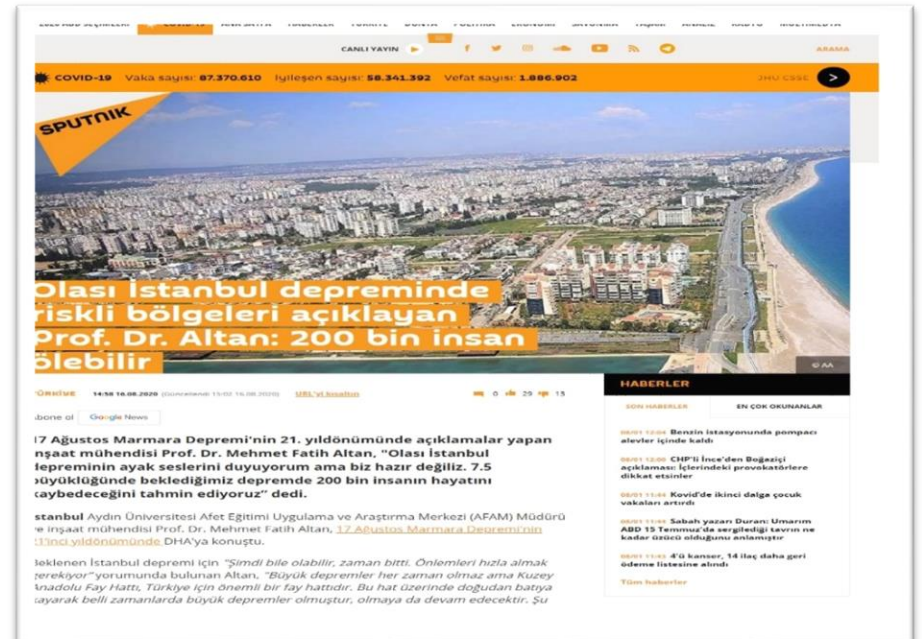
2020 ABD SEÇİMLERİ COVID-19 İKİNCİ DALGA TAKVİM TÜRKİYE DÜNYA POLİTİKA EKONOMİ SAVUNMA YAŞAM RÖPORTAJ MULTİMEDYA

CANLI YAYIN

ARAMA

COVID-19 Vaka sayısı: 87.370.610 İyileşen sayısı: 58.341.392 Vefat sayısı: 1.886.902 JHU CSSE

SPUTNIK

Olası İstanbul depreminde riskli bölgeleri açıklayan Prof. Dr. Altan: 200 bin insan ölebilir

© AA

TÜRKİYE 14:58 16.08.2020 (güncellendi: 15:02 16.08.2020) URL'yi kısaltın 0 29 15

Abone ol Google News

17 Ağustos Marmara Depremi'nin 21. yıldönümünde açıklamalar yapan inşaat mühendisi Prof. Dr. Mehmet Fatih Altan, "Olası İstanbul depreminin ayak seslerini duyuyorum ama biz hazır değiliz. 7.5 büyüklüğünde beklediğimiz depremde 200 bin insanın hayatını kaybedeceğini tahmin ediyoruz" dedi.

İstanbul Aydın Üniversitesi Afet Eğitimi Uygulama ve Araştırma Merkezi (AFAM) Müdürü ve inşaat mühendisi Prof. Dr. Mehmet Fatih Altan, 17 Ağustos Marmara Depremi'nin 21'inci yıldönümünde DHA'ya konuştu.

Beklenen İstanbul depremi için "Şimdi bile olabilir, zaman bitti. Önlemleri hızla almak gerekiyor" yorumunda bulunan Altan, "Büyük depremler her zaman olmaz ama Kuzey Anadolu Fay Hattı, Türkiye için önemli bir fay hattıdır. Bu hat üzerinde doğudan batıya kayarak belli zamanlarda büyük depremler olmuştur, olmaya da devam edecektir. Şu

HABERLER

SON HABERLER EN ÇOK OKUNANLAR

08/01 12:04 Benzin istasyonunda pompacı alevler içinde kaldı

08/01 12:00 CHP'li İnce'den Boğaziçi açıklaması: İçlerindeki provokatörlere dikkat etsinler

08/01 11:44 Kovid'de ikinci dalga çocuk vakaları artırdı

08/01 11:45 Sabah yazarı Duran: Umarım ABD 15 Temmuz'da sergilediği tavrın ne kadar üzücü olduğunu anlamıştır

08/01 11:43 4'ü kanser, 14 ilaç daha geri ödeme listesine alındı

Tüm haberler